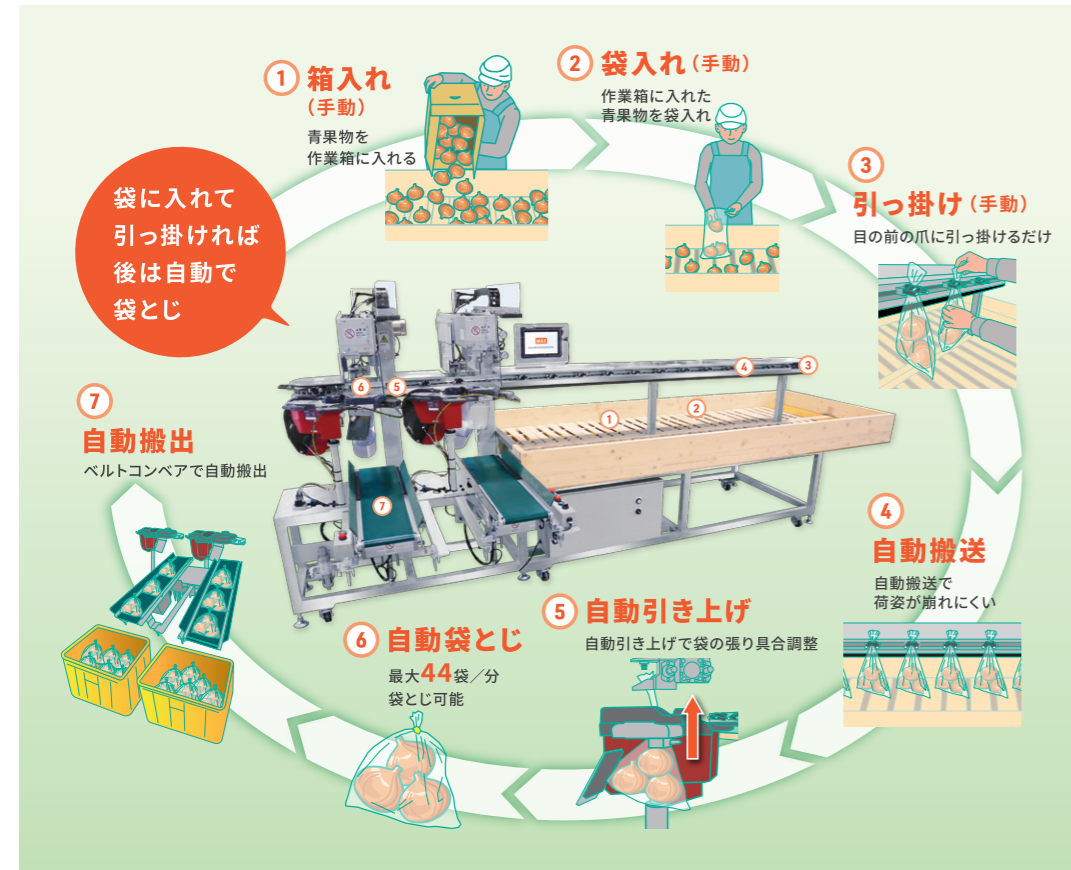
1 箱入れ（手動）
青果物を作業箱に入れる

2 袋入れ（手動）
作業箱に入れた青果物を袋入れ

3 引っ掛け（手動）
目の前の爪に引っ掛けるだけ

袋に入れて引っ掛ければ後は自動で袋とじ

4 自動搬送
自動搬送で荷姿が崩れにくい

5 自動引き上げ
自動引き上げで袋の張り具合調整

6 自動袋とじ
最大44袋／分袋とじ可能

7 自動搬出
ベルトコンベアで自動搬出

1 2 3 4 5 6 7